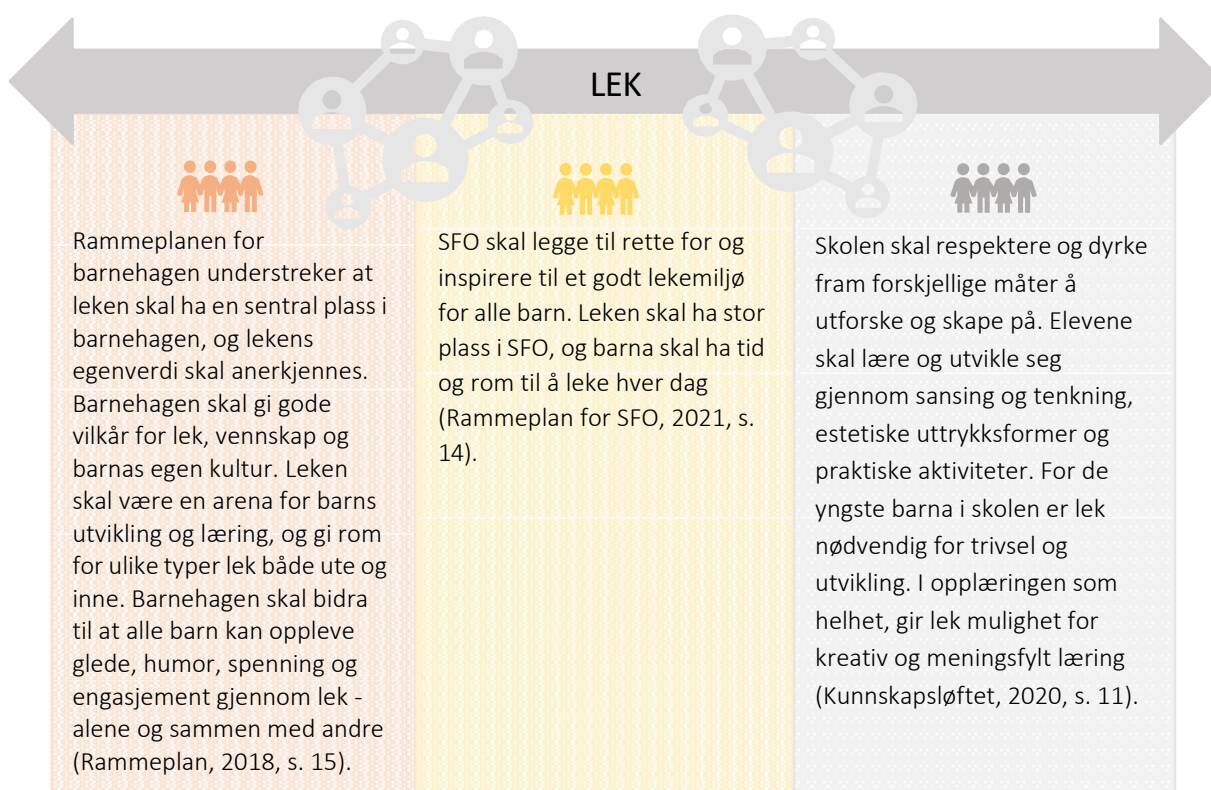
LEK

Rammeplanen for barnehagen understreker at leken skal ha en sentral plass i barnehagen, og lekens egenverdi skal anerkjennes. Barnehagen skal gi gode vilkår for lek, vennskap og barnas egen kultur. Leken skal være en arena for barns utvikling og læring, og gi rom for ulike typer lek både ute og inne. Barnehagen skal bidra til at alle barn kan oppleve glede, humor, spenning og engasjement gjennom lek - alene og sammen med andre (Rammeplan, 2018, s. 15).

SFO skal legge til rette for og inspirere til et godt lekemiljø for alle barn. Leken skal ha stor plass i SFO, og barna skal ha tid og rom til å leke hver dag (Rammeplan for SFO, 2021, s. 14).

Skolen skal respektere og dyrke fram forskjellige måter å utforske og skape på. Elevene skal lære og utvikle seg gjennom sansing og tenkning, estetiske uttrykksformer og praktiske aktiviteter. For de yngste barna i skolen er lek nødvendig for trivsel og utvikling. I opplæringen som helhet, gir lek mulighet for kreativ og meningsfylt læring (Kunnskapsløftet, 2020, s. 11).